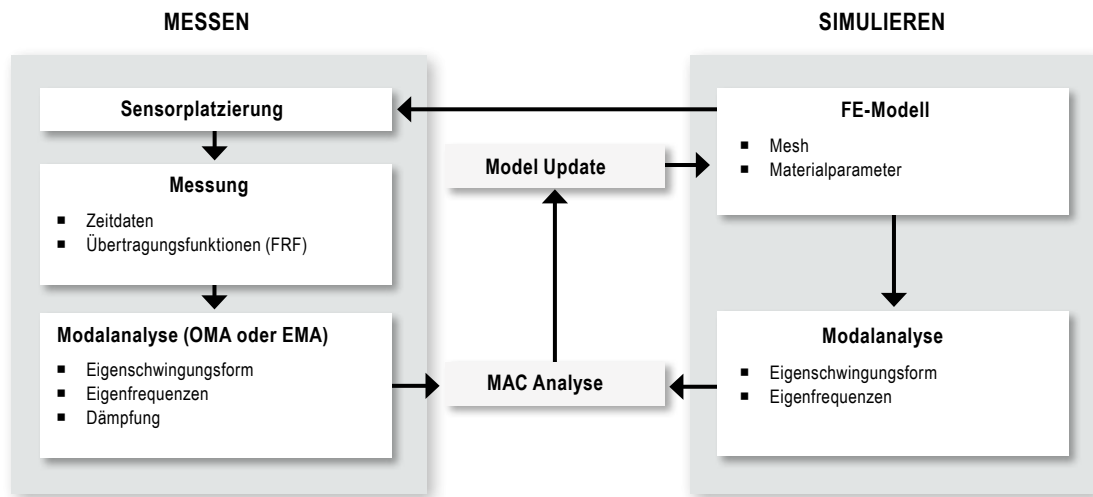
MESSEN

Sensorplatzierung

Messung

- Zeitdaten
- Übertragungsfunktionen (FRF)

Modalanalyse (OMA oder EMA)

- Eigenschwingungsform
- Eigenfrequenzen
- Dämpfung

Model Update

MAC Analyse

SIMULIEREN

FE-Modell

- Mesh
- Materialparameter

Modalanalyse

- Eigenschwingungsform
- Eigenfrequenzen